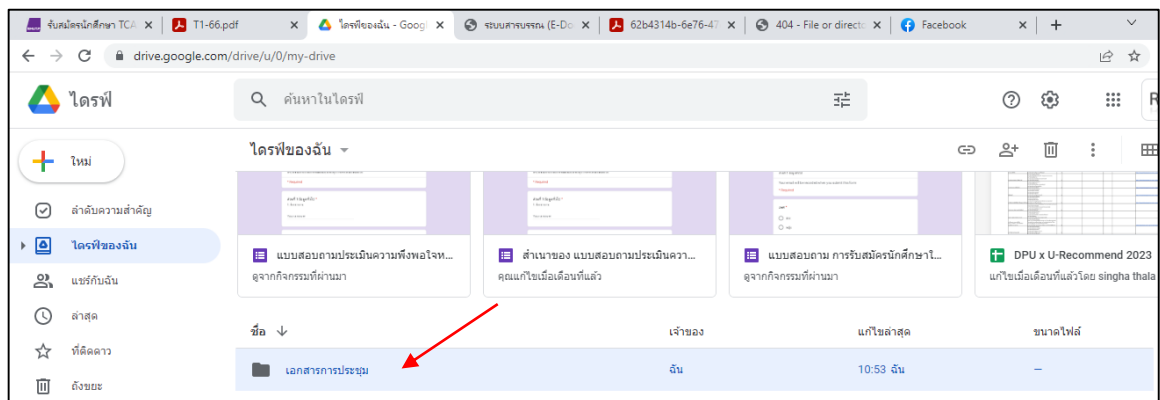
รับสมัครนักศึกษา TCA ×
T1-66.pdf ×
ไดรฟ์ของฉัน - Googl ×
ระบบสารบรรณ (E-Do ×
62b4314b-6e76-47 ×
404 - File or directo ×
Facebook ×
+

drive.google.com/drive/u/0/my-drive

ไดรฟ์

ค้นหาในไดรฟ์

ไดรฟ์ของฉัน

ใหม่

ลำดับความสำคัญ
ไดรฟ์ของฉัน
แชร์กับฉัน
ล่าสุด
ที่ติดดาว
ถังขยะ

แบบสอบถามประเมินความพึงพอใจห...
ดูจากกิจกรรมที่ผ่านมา

สำเนาของ แบบสอบถามประเมินควา...
คุณแก้ไขเมื่อเดือนที่แล้ว

แบบสอบถาม การรับสมัครนักศึกษาใ...
ดูจากกิจกรรมที่ผ่านมา

DPU x U-Recommend 2023
แก้ไขเมื่อเดือนที่แล้วโดย singha thala

| ชื่อ ↓ | เจ้าของ | แก้ไขล่าสุด | ขนาดไฟล์ |
|---|---|---|---|
| เอกสารการประชุม | ฉัน | 10:53 ฉัน | – |